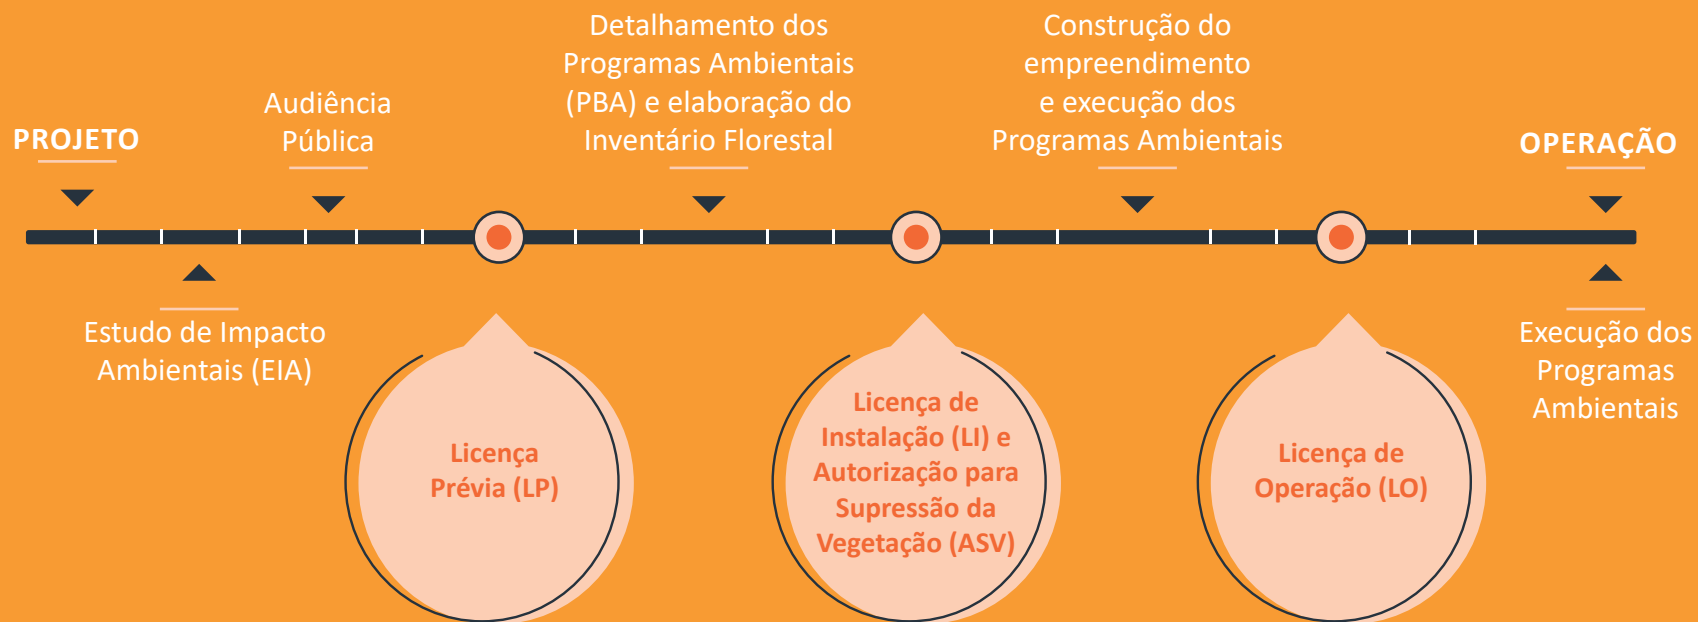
PROJETO

Audiência Pública

Detalhamento dos Programas Ambientais (PBA) e elaboração do Inventário Florestal

Construção do empreendimento e execução dos Programas Ambientais

OPERAÇÃO

Estudo de Impacto Ambientais (EIA)

Licença Prévia (LP)

Licença de Instalação (LI) e Autorização para Supressão da Vegetação (ASV)

Licença de Operação (LO)

Execução dos Programas Ambientais